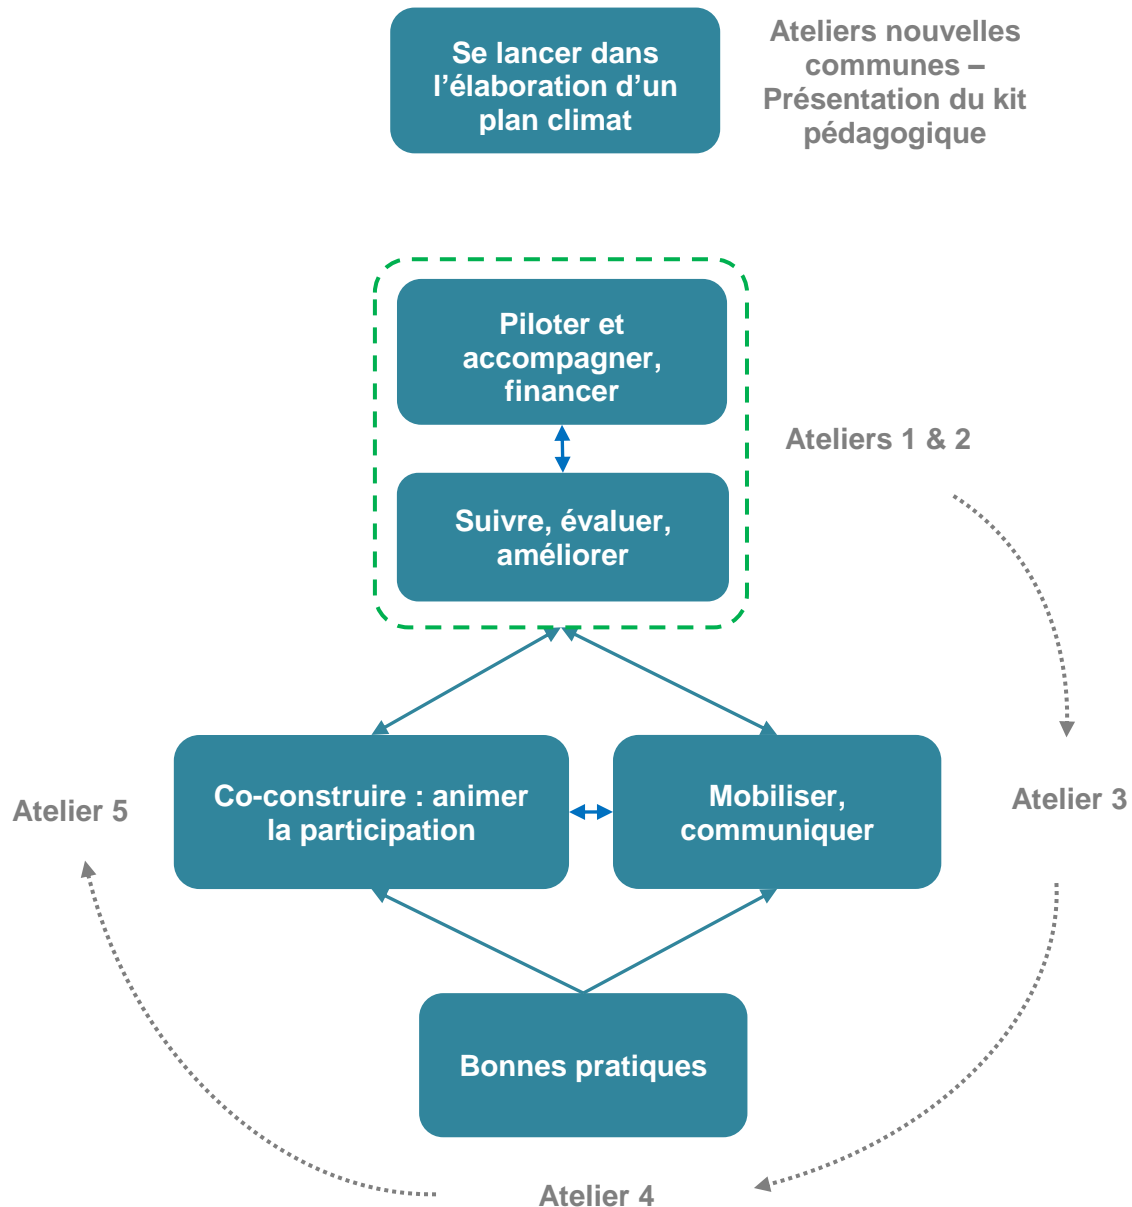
Se lancer dans l’élaboration d’un plan climat

Ateliers nouvelles communes – Présentation du kit pédagogique

Piloter et accompagner, financer

Suivre, évaluer, améliorer

Ateliers 1 & 2

Atelier 5

Co-construire : animer la participation

Mobiliser, communiquer

Atelier 3

Bonnes pratiques

Atelier 4